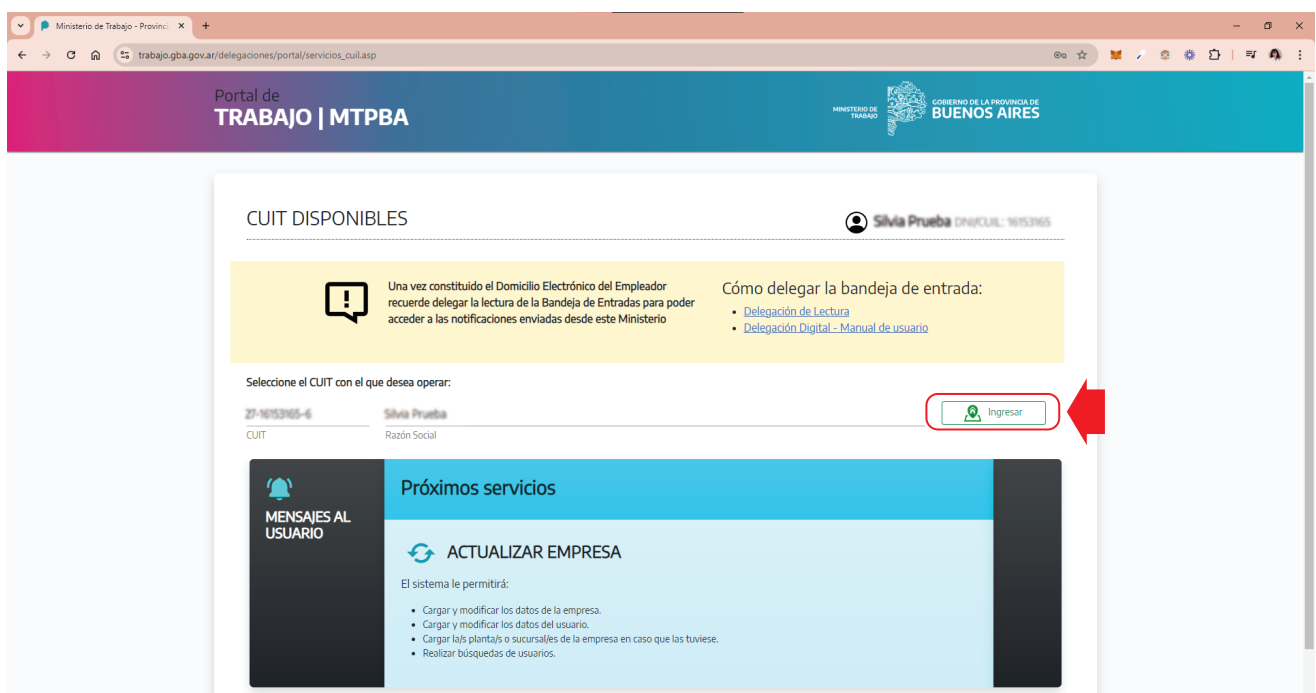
Ministerio de Trabajo - Provinci ×

trabajo.gba.gov.ar/delegaciones/portal/servicios_cuil.asp

Portal de
TRABAJO | MTPBA

MINISTERIO DE TRABAJO
GOBIERNO DE LA PROVINCIA DE
BUENOS AIRES

CUIT DISPONIBLES

Silvia Prueba DNI/CUIL: 16153165

Una vez constituido el Domicilio Electrónico del Empleador recuerde delegar la lectura de la Bandeja de Entradas para poder acceder a las notificaciones enviadas desde este Ministerio

Cómo delegar la bandeja de entrada:
• Delegación de Lectura
• Delegación Digital - Manual de usuario

Seleccione el CUIT con el que desea operar:

27-16153165-6
CUIT

Silvia Prueba
Razón Social

Ingresar

MENSAJES AL USUARIO

Próximos servicios

ACTUALIZAR EMPRESA

El sistema le permitirá:

• Cargar y modificar los datos de la empresa.
• Cargar y modificar los datos del usuario.
• Cargar la/s planta/s o sucursal/es de la empresa en caso que las tuviese.
• Realizar búsquedas de usuarios.